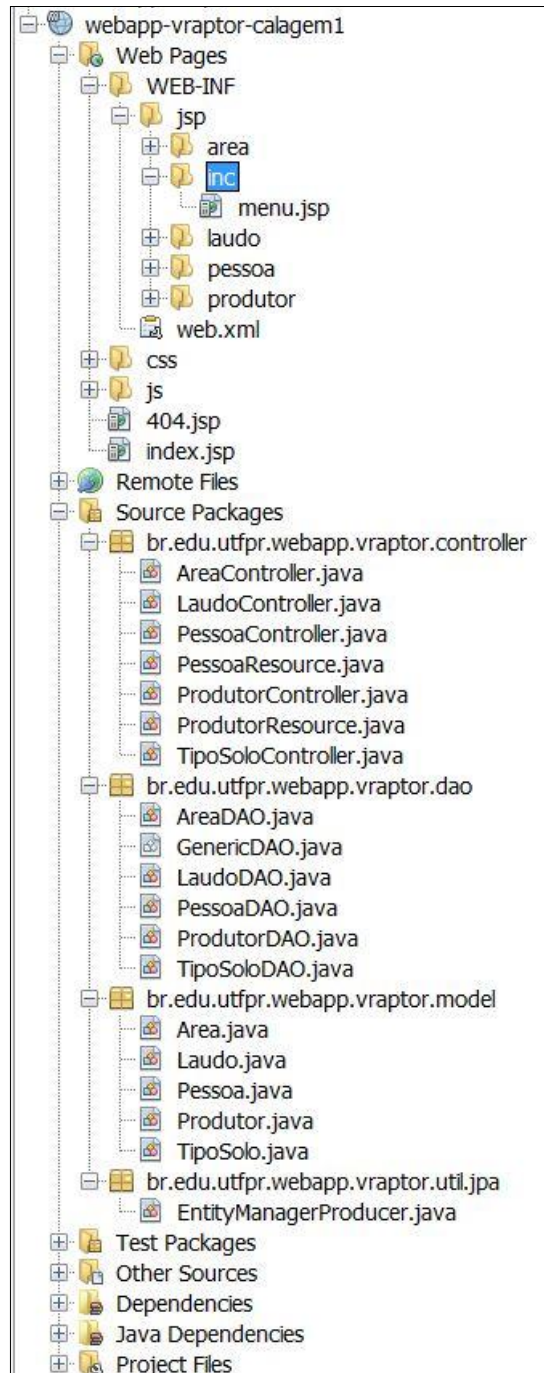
webapp-vraptor-calagem1
Web Pages
WEB-INF
jsp
area
inc
menu.jsp
laudo
pessoa
produtor
web.xml
css
js
404.jsp
index.jsp
Remote Files
Source Packages
br.edu.utfpr.webapp.vraptor.controller
AreaController.java
LaudoController.java
PessoaController.java
PessoaResource.java
ProdutorController.java
ProdutorResource.java
TipoSoloController.java
br.edu.utfpr.webapp.vraptor.dao
AreaDAO.java
GenericDAO.java
LaudoDAO.java
PessoaDAO.java
ProdutorDAO.java
TipoSoloDAO.java
br.edu.utfpr.webapp.vraptor.model
Area.java
Laudo.java
Pessoa.java
Produtor.java
TipoSolo.java
br.edu.utfpr.webapp.vraptor.util.jpa
EntityManagerProducer.java
Test Packages
Other Sources
Dependencies
Java Dependencies
Project Files